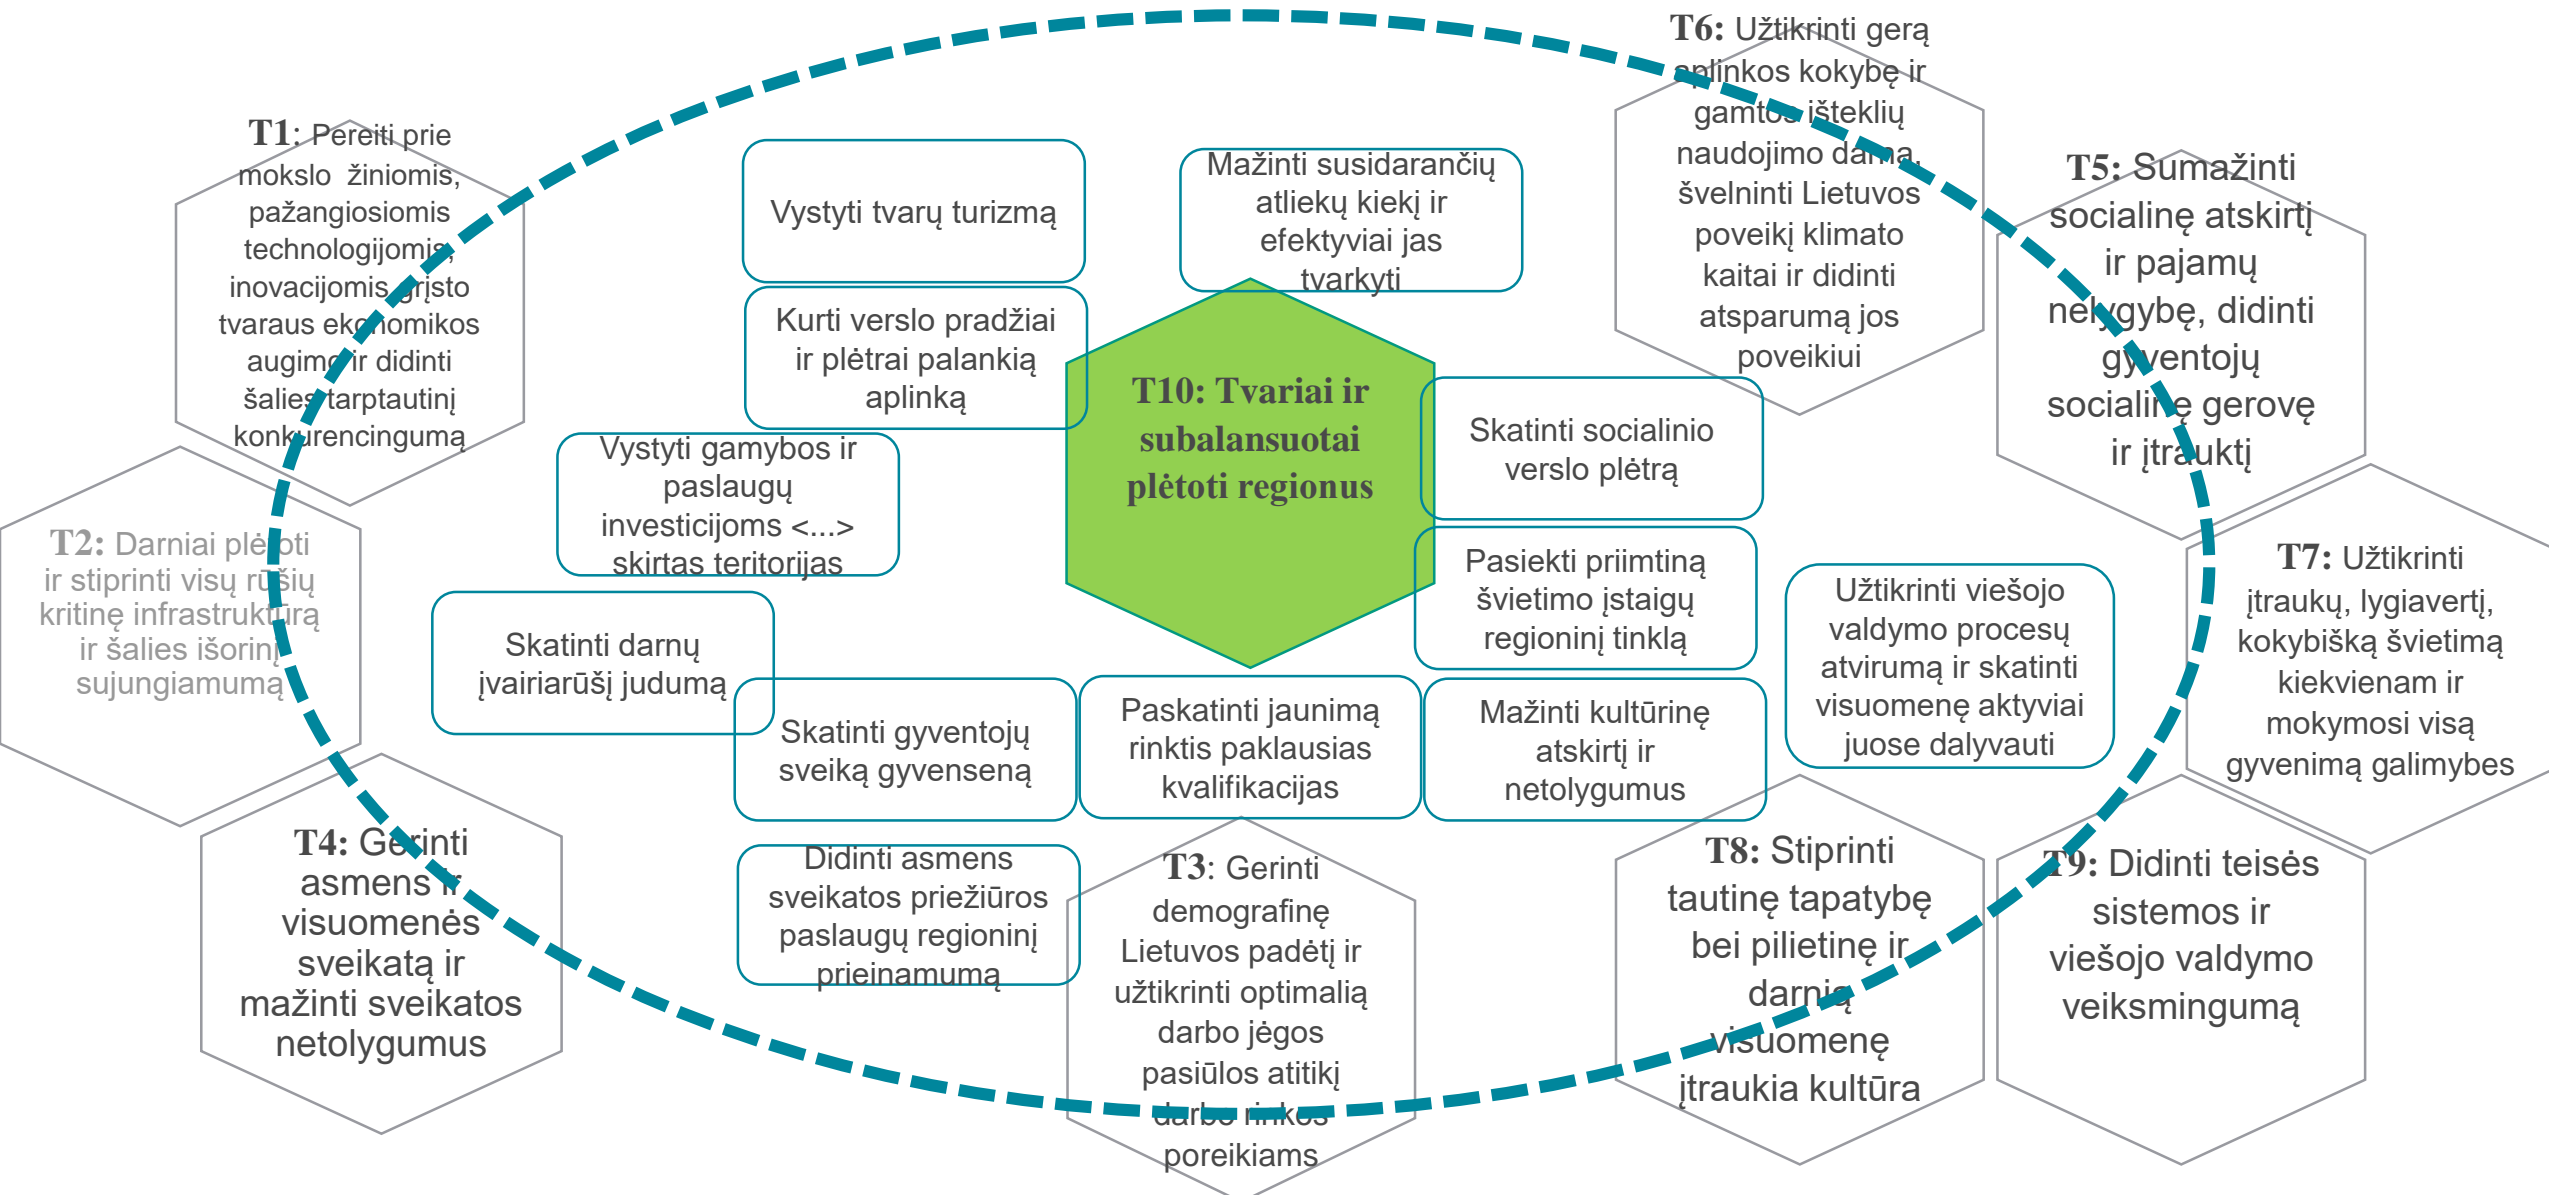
T1: Pereiti prie mokslo žiniomis, pažangiosiomis technologijomis, inovacijomis grįsto tvaraus ekonomikos augimo ir didinti šalies tarptautinį konkurencingumą

T2: Darniai plėtoti ir stiprinti visų rūšių kritinę infrastruktūrą ir šalies išorinį sujungiamumą

T4: Gerinti asmens ir visuomenės sveikatą ir mažinti sveikatos netolygumus

Vystyti tvarų turizmą

Kurti verslo pradžiai ir plėtrai palankią aplinką

Vystyti gamybos ir paslaugų investicijoms <...> skirtas teritorijas

Skatinti darnų įvairiarūšį judumą

Skatinti gyventojų sveiką gyvenseną

Didinti asmens sveikatos priežiūros paslaugų regioninį prieinamumą

Mažinti susidarančių atliekų kiekį ir efektyviai jas tvarkyti

T10: Tvariai ir subalansuotai plėtoti regionus

Paskatinti jaunimą rinktis paklausias kvalifikacijas

T3: Gerinti demografinę Lietuvos padėtį ir užtikrinti optimalią darbo jėgos pasiūlos atitiktį darbo rinkos poreikiams

T6: Užtikrinti gerą aplinkos kokybę ir gamtos išteklių naudojimo darną, švelninti Lietuvos poveikį klimato kaitai ir didinti atsparumą jos poveikiui

Skatinti socialinio verslo plėtrą

Pasiekti priimtiną švietimo įstaigų regioninį tinklą

Mažinti kultūrinę atskirtį ir netolygumus

Užtikrinti viešojo valdymo procesų atvirumą ir skatinti visuomenę aktyviai juose dalyvauti

T5: Sumažinti socialinę atskirtį ir pajamų nelygybę, didinti gyventojų socialinę gerovę ir įtraukti

T7: Užtikrinti įtraukų, lygiavertį, kokybišką švietimą kiekvienam ir mokymosi visą gyvenimą galimybes

T8: Stiprinti tautinę tapatybę bei pilietinę ir darnią visuomenę įtraukia kultūra

T9: Didinti teisės sistemos ir viešojo valdymo veiksmingumą